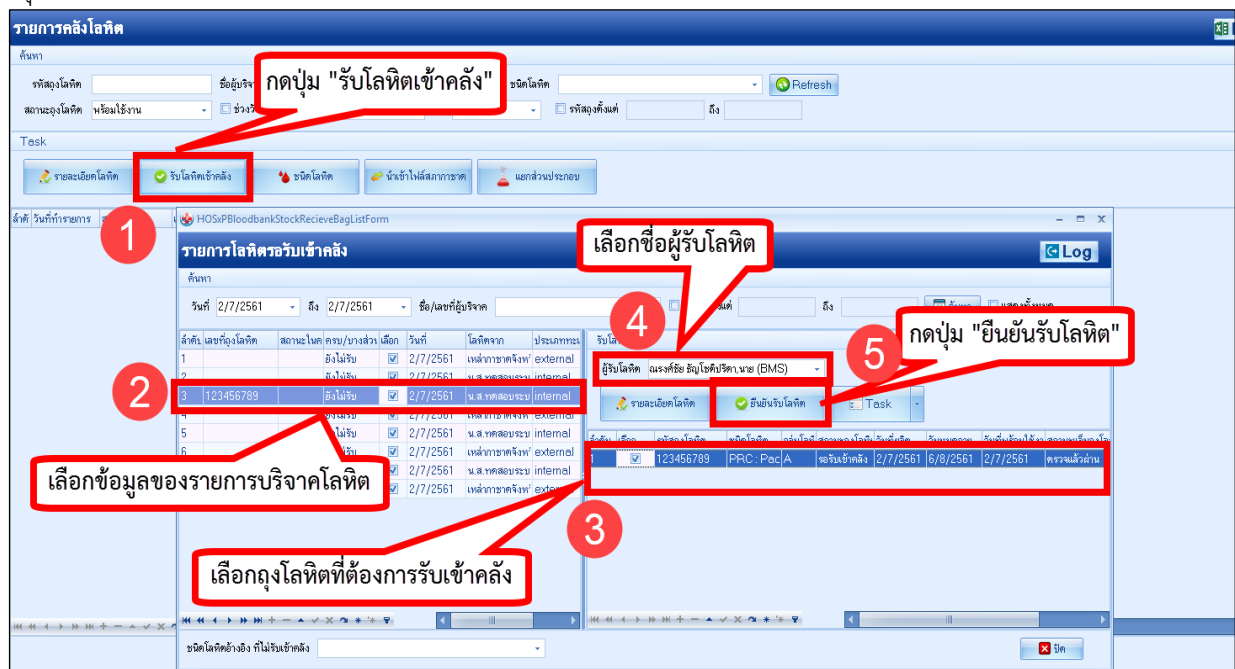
รายการคลังโลหิต

ค้นหา

รหัสถุงโลหิต

ชื่อผู้บริจาค

ชนิดโลหิต

Refresh

สถานะถุงโลหิต พร้อมใช้งาน

ช่วงวั

รหัสถุงตั้งแต่

ถึง

กดปุ่ม "รับโลหิตเข้าคลัง"

Task

รายละเอียดโลหิต

รับโลหิตเข้าคลัง

ชนิดโลหิต

นำเข้าไฟล์สภากาชาด

แยกส่วนประกอบ

1

ลำดับ วันที่ทำรายการ

HOSxPBloodbankStockRecieveBagListForm

รายการโลหิตรอรับเข้าคลัง

Log

เลือกชื่อผู้รับโลหิต

ค้นหา

วันที่ 2/7/2561 ถึง 2/7/2561 ชื่อ/เลขที่ผู้บริจาค

แต่

ถึง

4

กดปุ่ม "ยืนยันรับโลหิต"

| ลำดับ | เลขที่ถุงโลหิต | สถานะในคลัง | ครบ/บางส่วน | เลือก | วันที่ | โลหิตจาก | ประเภทขอ |
|---|---|---|---|---|---|---|---|
| 1 | | | ยังไม่รับ | ☑ | 2/7/2561 | เหล่ากาชาดจังหวั | external |
| 2 | | | ยังไม่รับ | ☑ | 2/7/2561 | น.ส.ทดสอบระบบ | internal |
| 3 | 123456789 | | ยังไม่รับ | ☑ | 2/7/2561 | น.ส.ทดสอบระบบ | internal |
| 4 | | | ยังไม่รับ | ☑ | 2/7/2561 | เหล่ากาชาดจังหวั | external |
| 5 | | | ยังไม่รับ | ☑ | 2/7/2561 | น.ส.ทดสอบระบบ | internal |
| 6 | | | ยังไม่รับ | ☑ | 2/7/2561 | เหล่ากาชาดจังหวั | external |
| | | | ยังไม่รับ | ☑ | 2/7/2561 | น.ส.ทดสอบระบบ | internal |
| | | | ยังไม่รับ | ☑ | 2/7/2561 | เหล่ากาชาดจังหวั | exter |

2

รับโล

ผู้รับโลหิต ณรงค์ชัย ธัญโชติปรีดา,นาย (BMS)

5

รายละเอียดโลหิต

ยืนยันรับโลหิต

Task

| ลำดับ | เลือก | รหัสถุงโลหิต | ชนิดโลหิต | กรุ๊ปเลือด | สถานะถุงโลหิต | วันที่ผลิต | วันหมดอายุ | วันที่เตรียมใช้งาน | สถานะตรวจถุงโลหิต |
|---|---|---|---|---|---|---|---|---|---|
| 1 | ☑ | 123456789 | PRC : Pac | A | รอรับเข้าคลัง | 2/7/2561 | 6/8/2561 | 2/7/2561 | ตรวจแล้วผ่าน |

เลือกข้อมูลของรายการบริจาคโลหิต

3

เลือกถุงโลหิตที่ต้องการรับเข้าคลัง

ชนิดโลหิตอ้างอิง ที่ไม่รับเข้าคลัง

ปิด